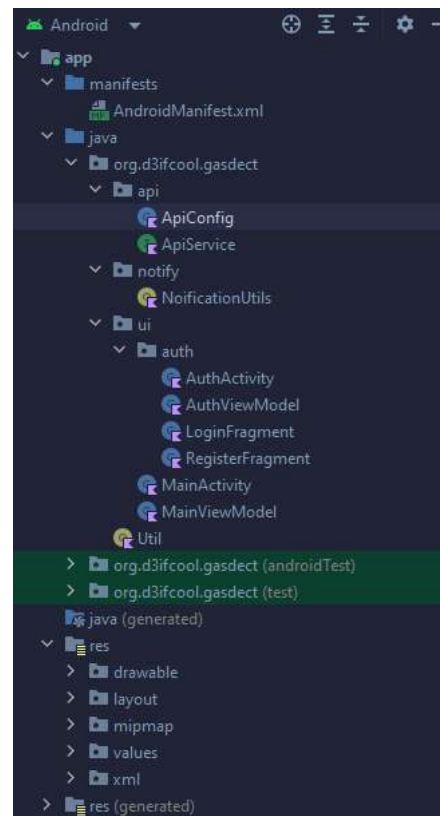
Android
app
manifests
AndroidManifest.xml
java
org.d3ifcool.gasdect
api
ApiConfig
ApiService
notify
NoificationUtils
ui
auth
AuthActivity
AuthViewModel
LoginFragment
RegisterFragment
MainActivity
MainViewModel
Util
org.d3ifcool.gasdect (androidTest)
org.d3ifcool.gasdect (test)
java (generated)
res
drawable
layout
mipmap
values
xml
res (generated)